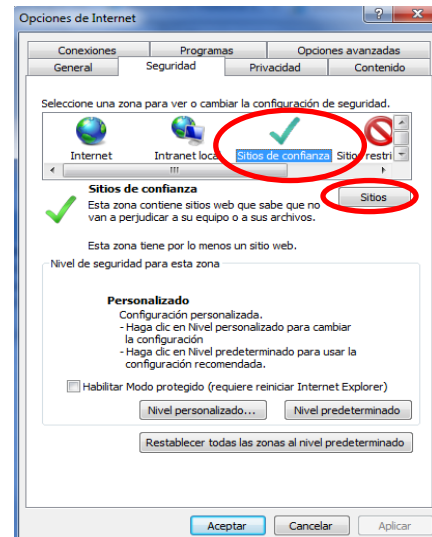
Opciones de Internet

? X

Conexiones | Programas | Opciones avanzadas
General | Seguridad | Privacidad | Contenido

Seleccione una zona para ver o cambiar la configuración de seguridad.

Internet | Intranet loca | Sitios de confianza | Sitios restri

III

Sitios de confianza
Esta zona contiene sitios web que sabe que no van a perjudicar a su equipo o a sus archivos.

Sitios

Esta zona tiene por lo menos un sitio web.

Nivel de seguridad para esta zona

Personalizado
Configuración personalizada.
- Haga clic en Nivel personalizado para cambiar la configuración
- Haga clic en Nivel predeterminado para usar la configuración recomendada.

Habilitar Modo protegido (requiere reiniciar Internet Explorer)

Nivel personalizado... | Nivel predeterminado

Restablecer todas las zonas al nivel predeterminado

Aceptar | Cancelar | Aplicar